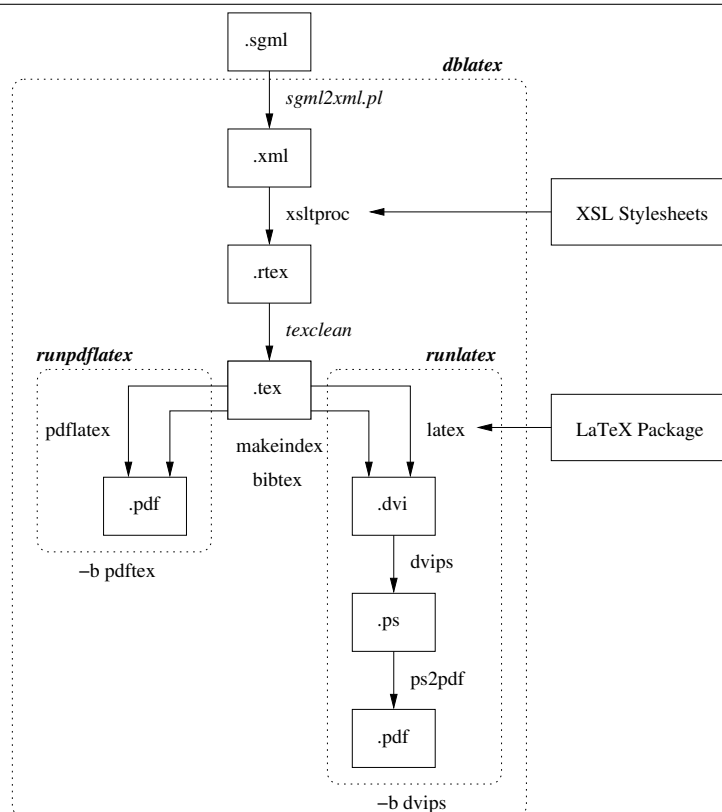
.sgml

dblatex

sgml2xml.pl

.xml

xsltproc

XSL Stylesheets

.rtex

texclean

runpdflatex

.tex

runlatex

pdflatex

makeindex

latex

LaTeX Package

bibtex

.pdf

.dvi

−b pdftex

dvips

.ps

ps2pdf

.pdf

−b dvips